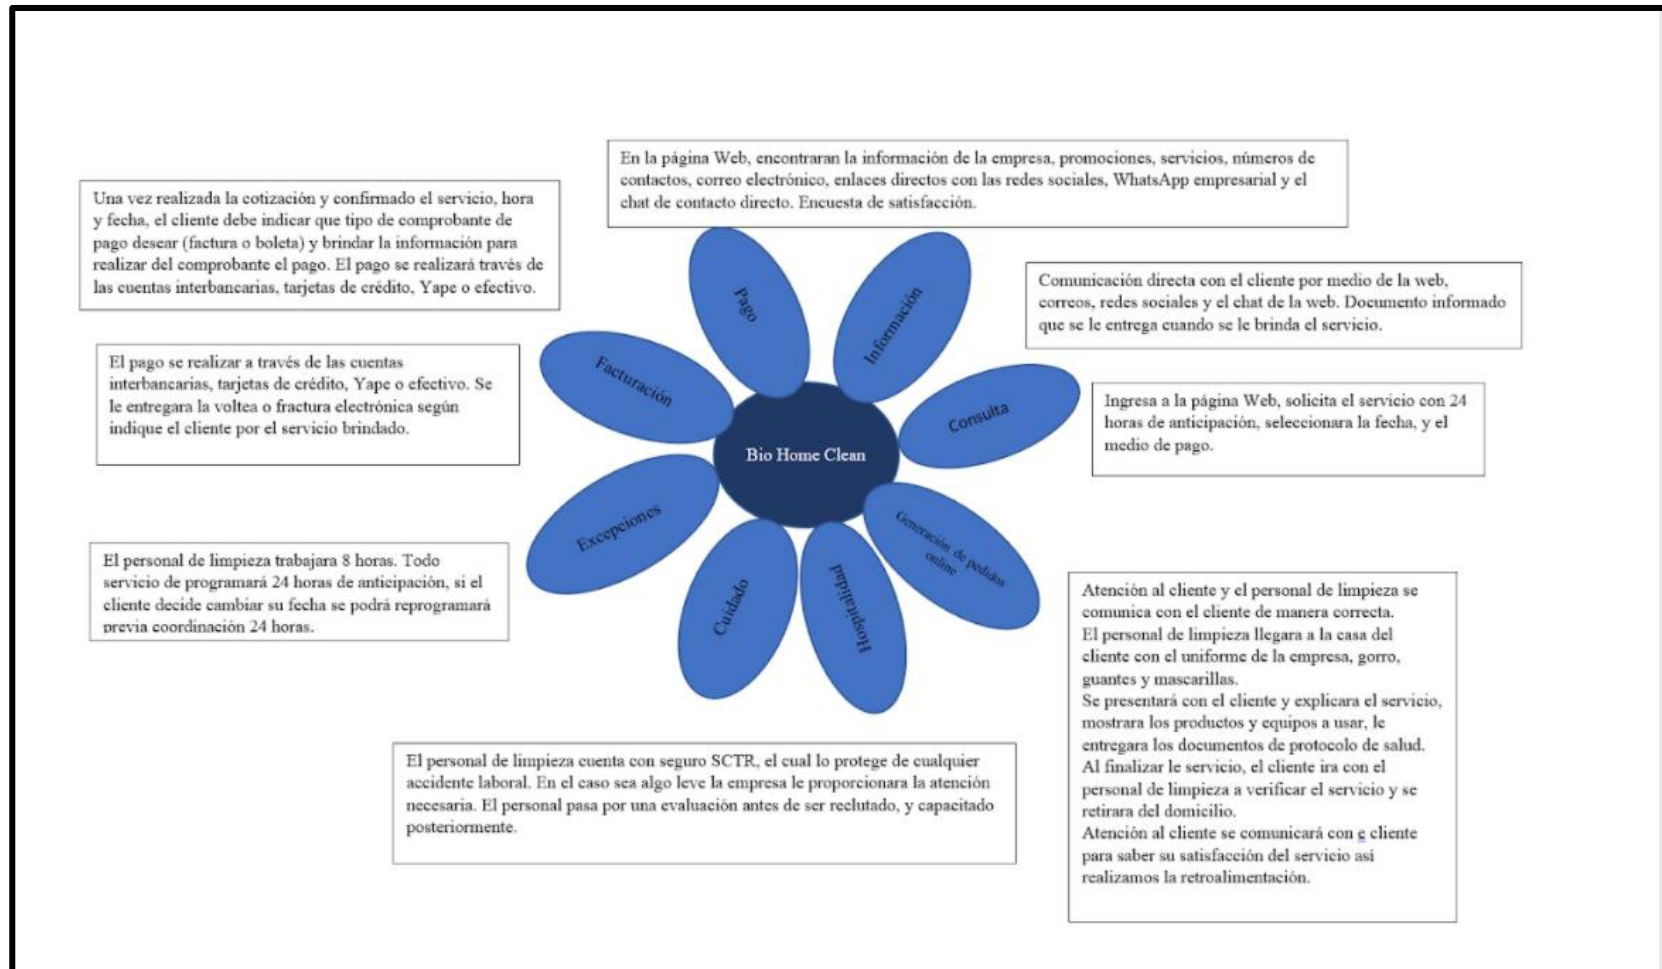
En la página Web, encontraran la información de la empresa, promociones, servicios, números de contactos, correo electrónico, enlaces directos con las redes sociales, WhatsApp empresarial y el chat de contacto directo. Encuesta de satisfacción.

Una vez realizada la cotización y confirmado el servicio, hora y fecha, el cliente debe indicar que tipo de comprobante de pago desear (factura o boleta) y brindar la información para realizar del comprobante el pago. El pago se realizará través de las cuentas interbancarias, tarjetas de crédito, Yape o efectivo.

Comunicación directa con el cliente por medio de la web, correos, redes sociales y el chat de la web. Documento informado que se le entrega cuando se le brinda el servicio.

El pago se realizar a través de las cuentas interbancarias, tarjetas de crédito, Yape o efectivo. Se le entregara la voltea o fractura electrónica según indique el cliente por el servicio brindado.

Pago

Información

Facturación

Consulta

Bio Home Clean

Excepciones

Generación de pedidos online

Cuidado

Hospitalidad

Ingresa a la página Web, solicita el servicio con 24 horas de anticipación, seleccionara la fecha, y el medio de pago.

El personal de limpieza trabajara 8 horas. Todo servicio de programará 24 horas de anticipación, si el cliente decide cambiar su fecha se podrá reprogramará previa coordinación 24 horas.

Atención al cliente y el personal de limpieza se comunica con el cliente de manera correcta.
El personal de limpieza llegara a la casa del cliente con el uniforme de la empresa, gorro, guantes y mascarillas.
Se presentará con el cliente y explicara el servicio, mostrara los productos y equipos a usar, le entregara los documentos de protocolo de salud.
Al finalizar le servicio, el cliente ira con el personal de limpieza a verificar el servicio y se retirara del domicilio.
Atención al cliente se comunicará con e cliente para saber su satisfacción del servicio así realizamos la retroalimentación.

El personal de limpieza cuenta con seguro SCTR, el cual lo protege de cualquier accidente laboral. En el caso sea algo leve la empresa le proporcionara la atención necesaria. El personal pasa por una evaluación antes de ser reclutado, y capacitado posteriormente.